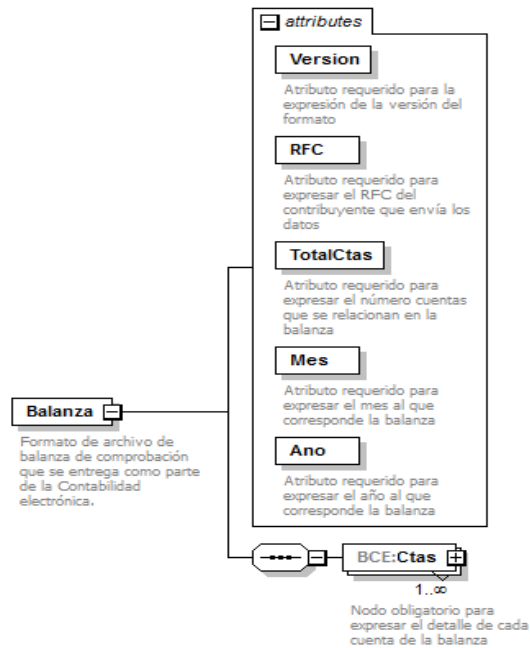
attributes

Version

Atributo requerido para la expresión de la versión del formato

RFC

Atributo requerido para expresar el RFC del contribuyente que envía los datos

TotalCtas

Atributo requerido para expresar el número cuentas que se relacionan en la balanza

Mes

Atributo requerido para expresar el mes al que corresponde la balanza

Ano

Atributo requerido para expresar el año al que corresponde la balanza

Balanza

Formato de archivo de balanza de comprobación que se entrega como parte de la Contabilidad electrónica.

BCE:Ctas

1..∞

Nodo obligatorio para expresar el detalle de cada cuenta de la balanza